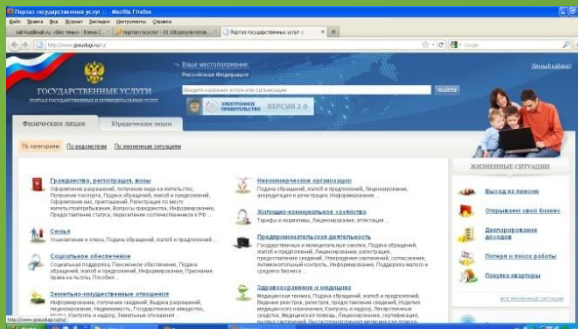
Портал государственных услуг - Mozilla Firefox

Файл Правка Вид Журнал Закладки Инструменты Справка

http://www.gosuslugi.ru/

ГОСУДАРСТВЕННЫЕ УСЛУГИ

ПОРТАЛ ГОСУДАРСТВЕННЫХ И МУНИЦИПАЛЬНЫХ УСЛУГ

Ваше местоположение
Российская Федерация

Личный кабинет

Найти

ЭЛЕКТРОННОЕ ПРАВИТЕЛЬСТВО

ВЕРСИЯ 2.0

Физическим лицам

Юридическим лицам

По категориям По ведомствам По жизненным ситуациям

Гражданство, регистрация, визы
Оформление разрешений, получение вида на жительство, Получение паспорта, Подача обращений, жалоб и предложений, Оформление виз, приглашений, Регистрация по месту жительства/пребывания, Вопросы гражданства, Информирование, Предоставление статуса, переселение соотечественников в РФ ...

Некоммерческие организации
Подача обращений, жалоб и предложений, Лицензирование, аккредитация и регистрация, Информирование ...

Семья
Усыновление и опека, Подача обращений, жалоб и предложений ...

Жилищно-коммунальное хозяйство
Тарифы и нормативы, Лицензирование, аттестация ...

Социальное обеспечение
Социальная поддержка, Пенсионное обеспечение, Подача обращений, жалоб и предложений, Информирование, Признание права на льготы, Пособия

Предпринимательская деятельность
Государственные и муниципальные закупки, Подача обращений, жалоб и предложений, Лицензирование, регистрация, Предоставление сведений, Утверждение заключений, согласование, Антимонопольный контроль, Информирование, Поддержка малого и среднего бизнеса ...

Земельно-имущественные отношения
Информирование, получение сведений, Подача обращений, жалоб и предложений, Недвижимость, Государственное имущество, Жилье, Аренда и надзор, Земельные отношения

Здравоохранение и медицина
Медицинское страхование, Подача обращений, жалоб и предложений, Выдача лицензий, регистрация, Предоставление сведений, Оказание медицинского назначения, Контроль и надзор, Лекарственные средства, Медицинская помощь, Лицензирование, получение сведений

ЖИЗНЕННЫЕ СИТУАЦИИ

Выход на пенсию

Открываю свой бизнес

Декларирование доходов

Потеря и поиск работы

Покупка квартиры

все жизненные ситуации

http://www.gosuslugi.ru/